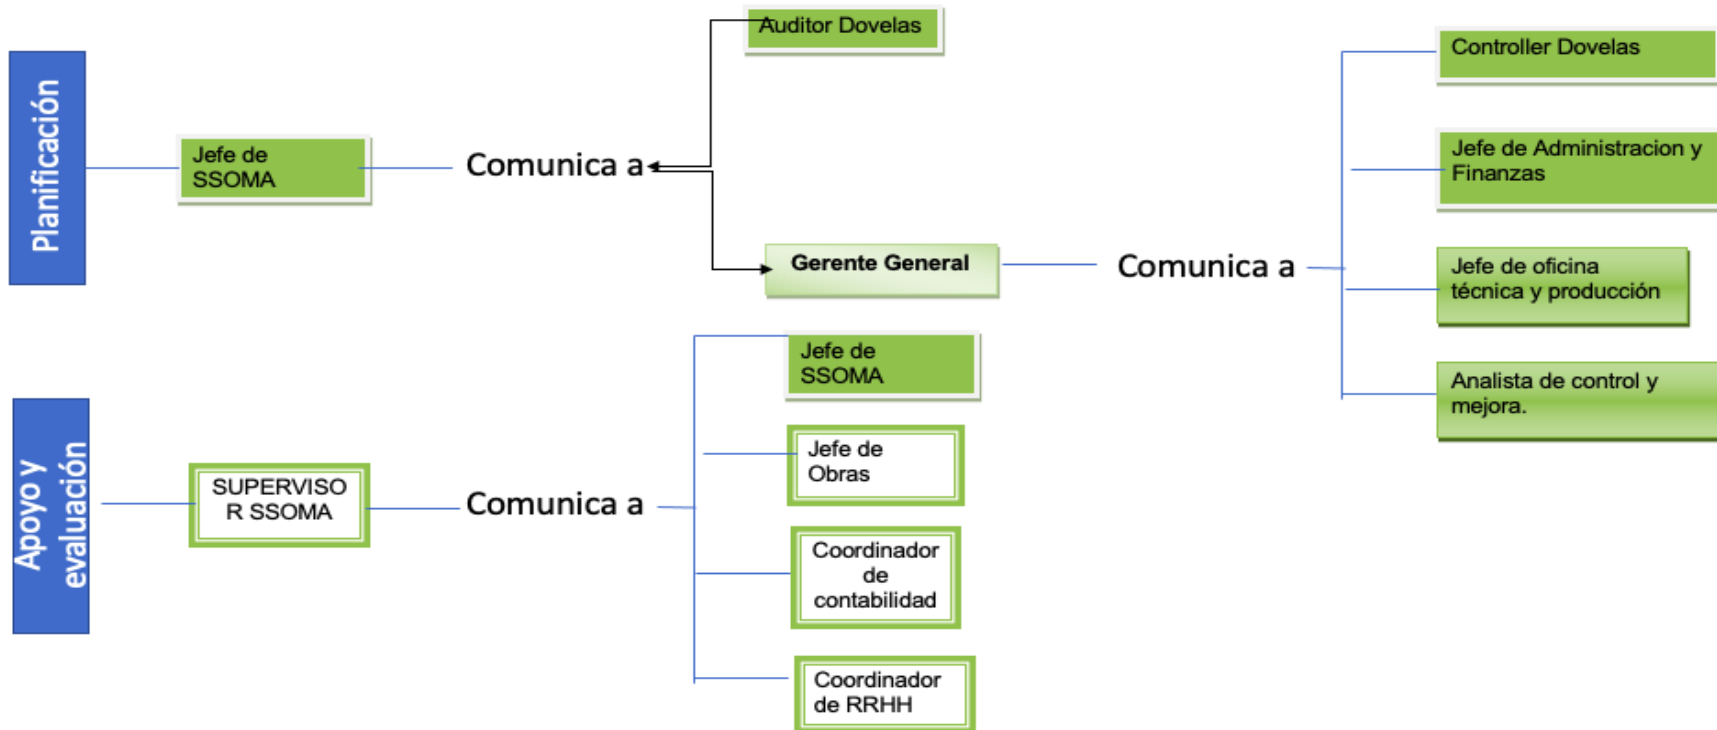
Planificación

Jefe de SSOMA

Comunica a

Auditor Dovelas

Gerente General

Comunica a

Controller Dovelas

Jefe de Administracion y Finanzas

Jefe de oficina técnica y producción

Analista de control y mejora.

Apoyo y evaluación

SUPERVISOR SSOMA

Comunica a

Jefe de SSOMA

Jefe de Obras

Coordinador de contabilidad

Coordinador de RRHH